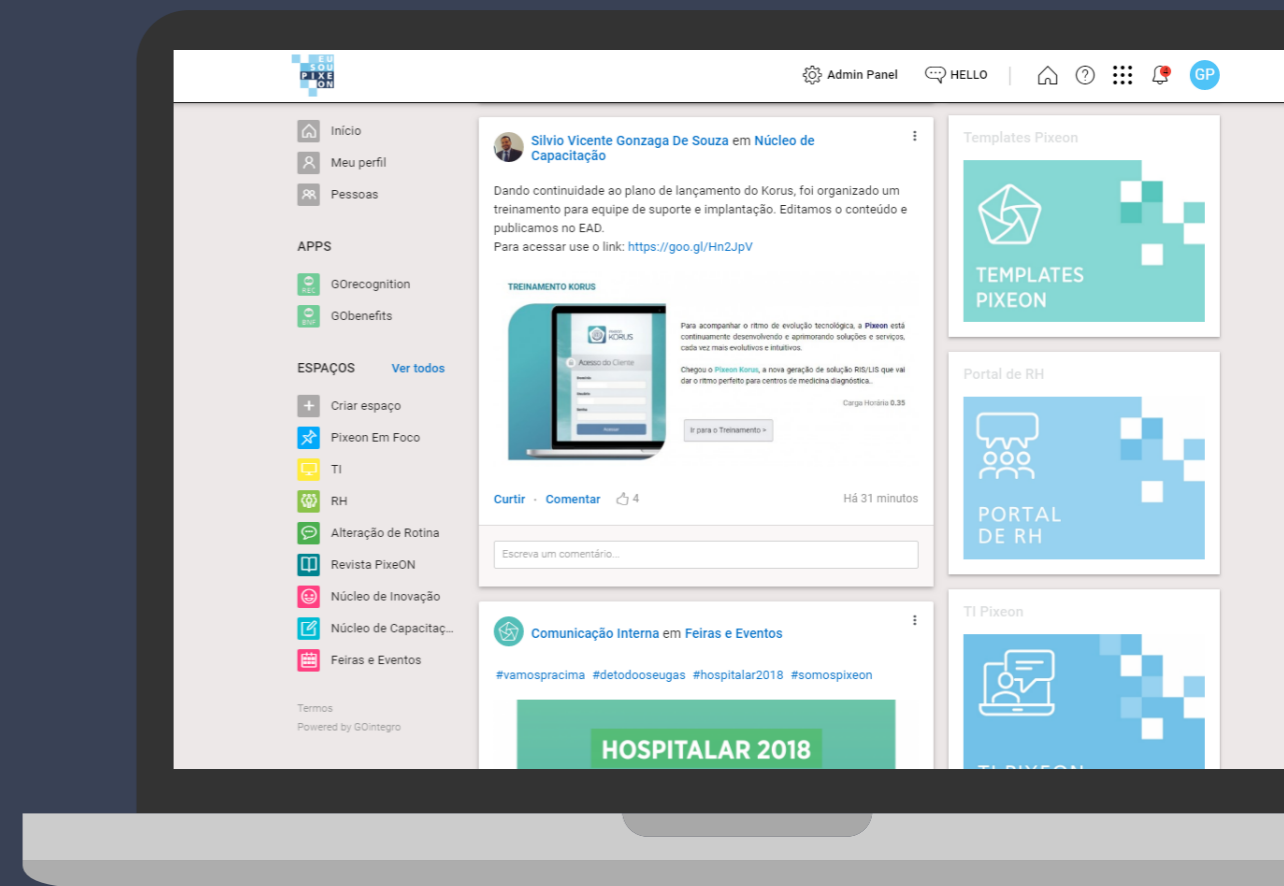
EU SOU PIXE ON

Admin Panel HELLO GP

Início
Meu perfil
Pessoas

APPS
GOrecognition
GObenefits

ESPAÇOS Ver todos
Criar espaço
Pixeon Em Foco
TI
RH
Alteração de Rotina
Revista PixeON
Núcleo de Inovação
Núcleo de Capacitaç...
Feiras e Eventos

Termos
Powered by GOintegro

Silvio Vicente Gonzaga De Souza em Núcleo de Capacitação

Dando continuidade ao plano de lançamento do Korus, foi organizado um treinamento para equipe de suporte e implantação. Editamos o conteúdo e publicamos no EAD.
Para acessar use o link: https://goo.gl/Hn2JpV

TREINAMENTO KORUS

KORUS
Acesso do Cliente

Para acompanhar o ritmo de evolução tecnológica, a Pixeon está continuamente desenvolvendo e aprimorando soluções e serviços, cada vez mais evolutivos e intuitivos.

Chegou o Pixeon Korus, a nova geração de solução RIS/LIS que vai dar o ritmo perfeito para centros de medicina diagnóstica.

Carga Horária 0.35

Ir para o Treinamento »

Curtir · Comentar 4 Há 31 minutos

Escreva um comentário...

Comunicação Interna em Feiras e Eventos

#vamospracima #detodooseugas #hospitalar2018 #somospixeon

HOSPITALAR 2018

Templates Pixeon
TEMPLATES PIXEON

Portal de RH
PORTAL DE RH

TI Pixeon
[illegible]